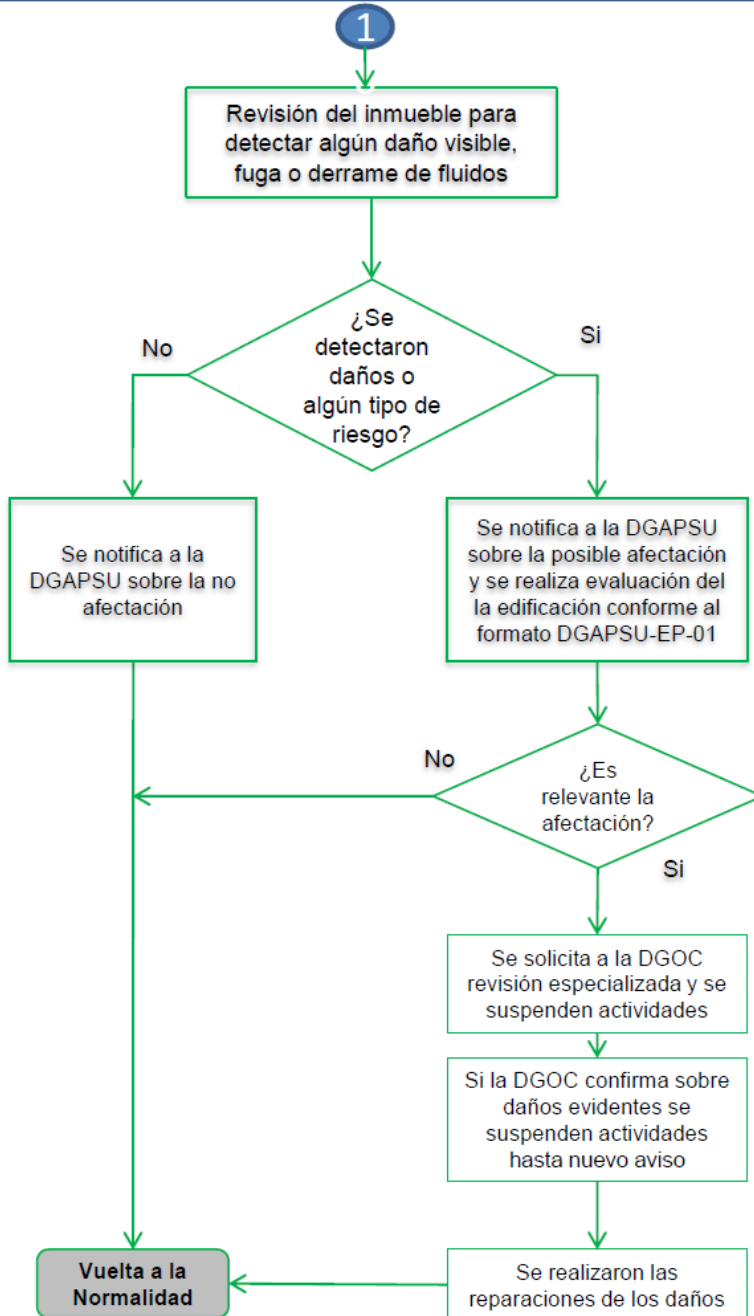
1

Revisión del inmueble para detectar algún daño visible, fuga o derrame de fluidos

¿Se detectaron daños o algún tipo de riesgo?

No

Si

Se notifica a la DGAPSU sobre la no afectación

Se notifica a la DGAPSU sobre la posible afectación y se realiza evaluación del la edificación conforme al formato DGAPSU-EP-01

No

¿Es relevante la afectación?

Si

Se solicita a la DGOC revisión especializada y se suspenden actividades

Si la DGOC confirma sobre daños evidentes se suspenden actividades hasta nuevo aviso

Vuelta a la Normalidad

Se realizaron las reparaciones de los daños